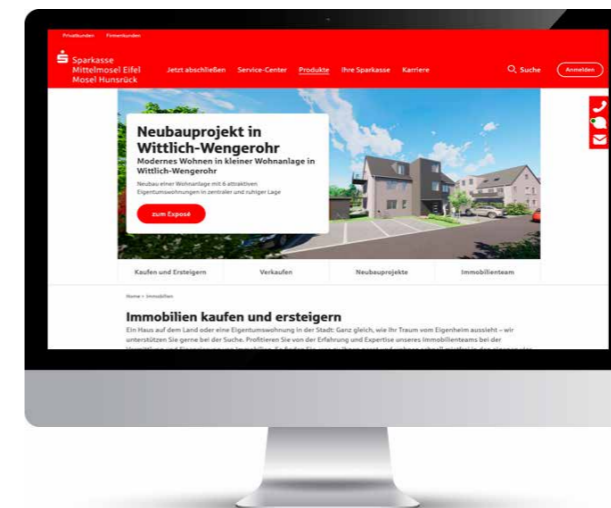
Privatkunden Firmenkunden

Sparkasse Mittelmosel Eifel Mosel Hunsrück

Jetzt abschließen Service-Center Produkte Ihre Sparkasse Karriere

Suche

Anmelden

Neubauprojekt in Wittlich-Wengerohr

Modernes Wohnen in kleiner Wohnanlage in Wittlich-Wengerohr

Neubau einer Wohnanlage mit 6 attraktiven Eigentumswohnungen in zentraler und ruhiger Lage

zum Exposé

Kaufen und Ersteigern

Verkaufen

Neubauprojekte

Immobilienteam

Home > Immobilien

Immobilien kaufen und ersteigern

Ein Haus auf dem Land oder eine Eigentumswohnung in der Stadt: Ganz gleich, wie Ihr Traum vom Eigenheim aussieht – wir unterstützen Sie gerne bei der Suche. Profitieren Sie von der Erfahrung und Expertise unseres Immobilienteams bei der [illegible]